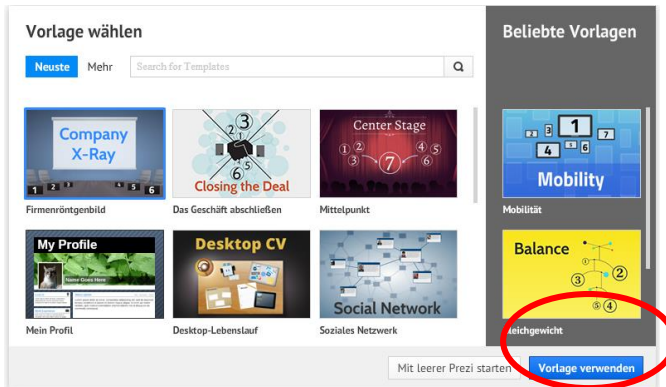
Vorlage wählen

Neuste Mehr Search for Templates

Company X-Ray
1 2 3 4 5 6
Firmenröntgenbild

1 2 3 4 5 6
Closing the Deal
Das Geschäft abschließen

Center Stage
1 2 3 4 5 6 7
Mittelpunkt

My Profile
Name Goes Here
Mein Profil

Desktop CV
Desktop-Lebenslauf

Social Network
Soziales Netzwerk

Beliebte Vorlagen

2 3 1 7 4 5
Mobility
Mobilität

Balance
1 2 3 4 5
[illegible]leichgewicht

Mit leerer Prezi starten
Vorlage verwenden